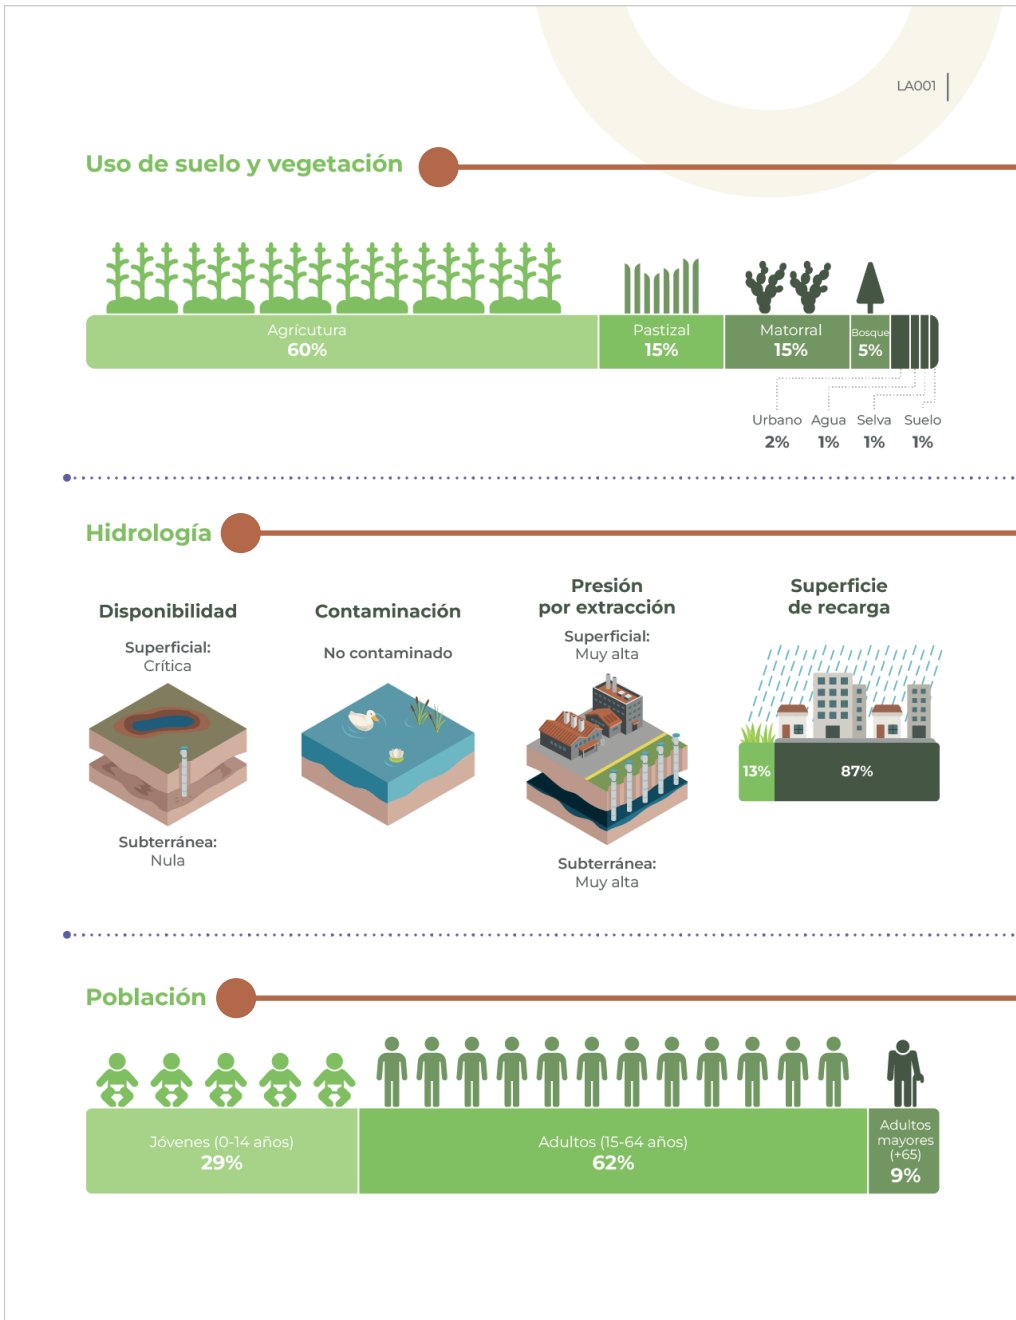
LA001

Uso de suelo y vegetación

Agricutura
60%

Pastizal
15%

Matorral
15%

Bosque
5%

Urbano
2%

Agua
1%

Selva
1%

Suelo
1%

Hidrología

Disponibilidad

Superficial:
Crítica

Subterránea:
Nula

Contaminación

No contaminado

Presión
por extracción

Superficial:
Muy alta

Subterránea:
Muy alta

Superficie
de recarga

13%

87%

Población

Jóvenes (0-14 años)
29%

Adultos (15-64 años)
62%

Adultos mayores (+65)
9%